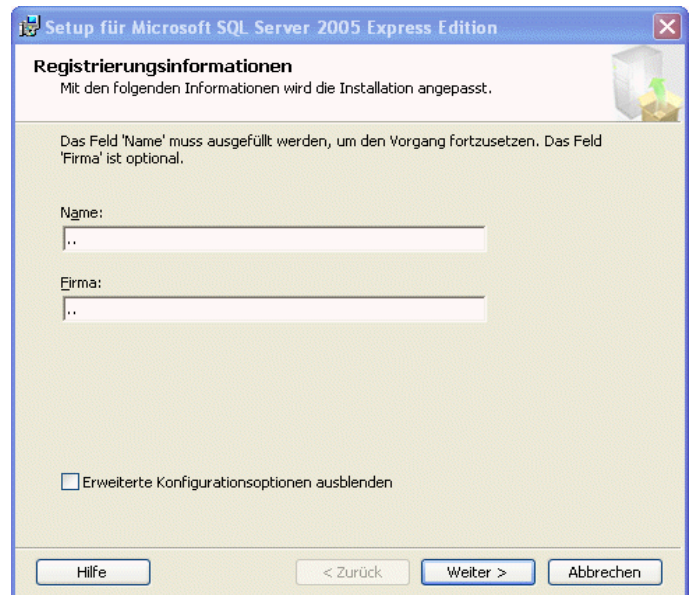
Setup für Microsoft SQL Server 2005 Express Edition

Registrierungsinformationen
Mit den folgenden Informationen wird die Installation angepasst.

Das Feld 'Name' muss ausgefüllt werden, um den Vorgang fortzusetzen. Das Feld 'Firma' ist optional.

Name:
..

Firma:
..

Erweiterte Konfigurationsoptionen ausblenden

Hilfe
< Zurück
Weiter >
Abbrechen